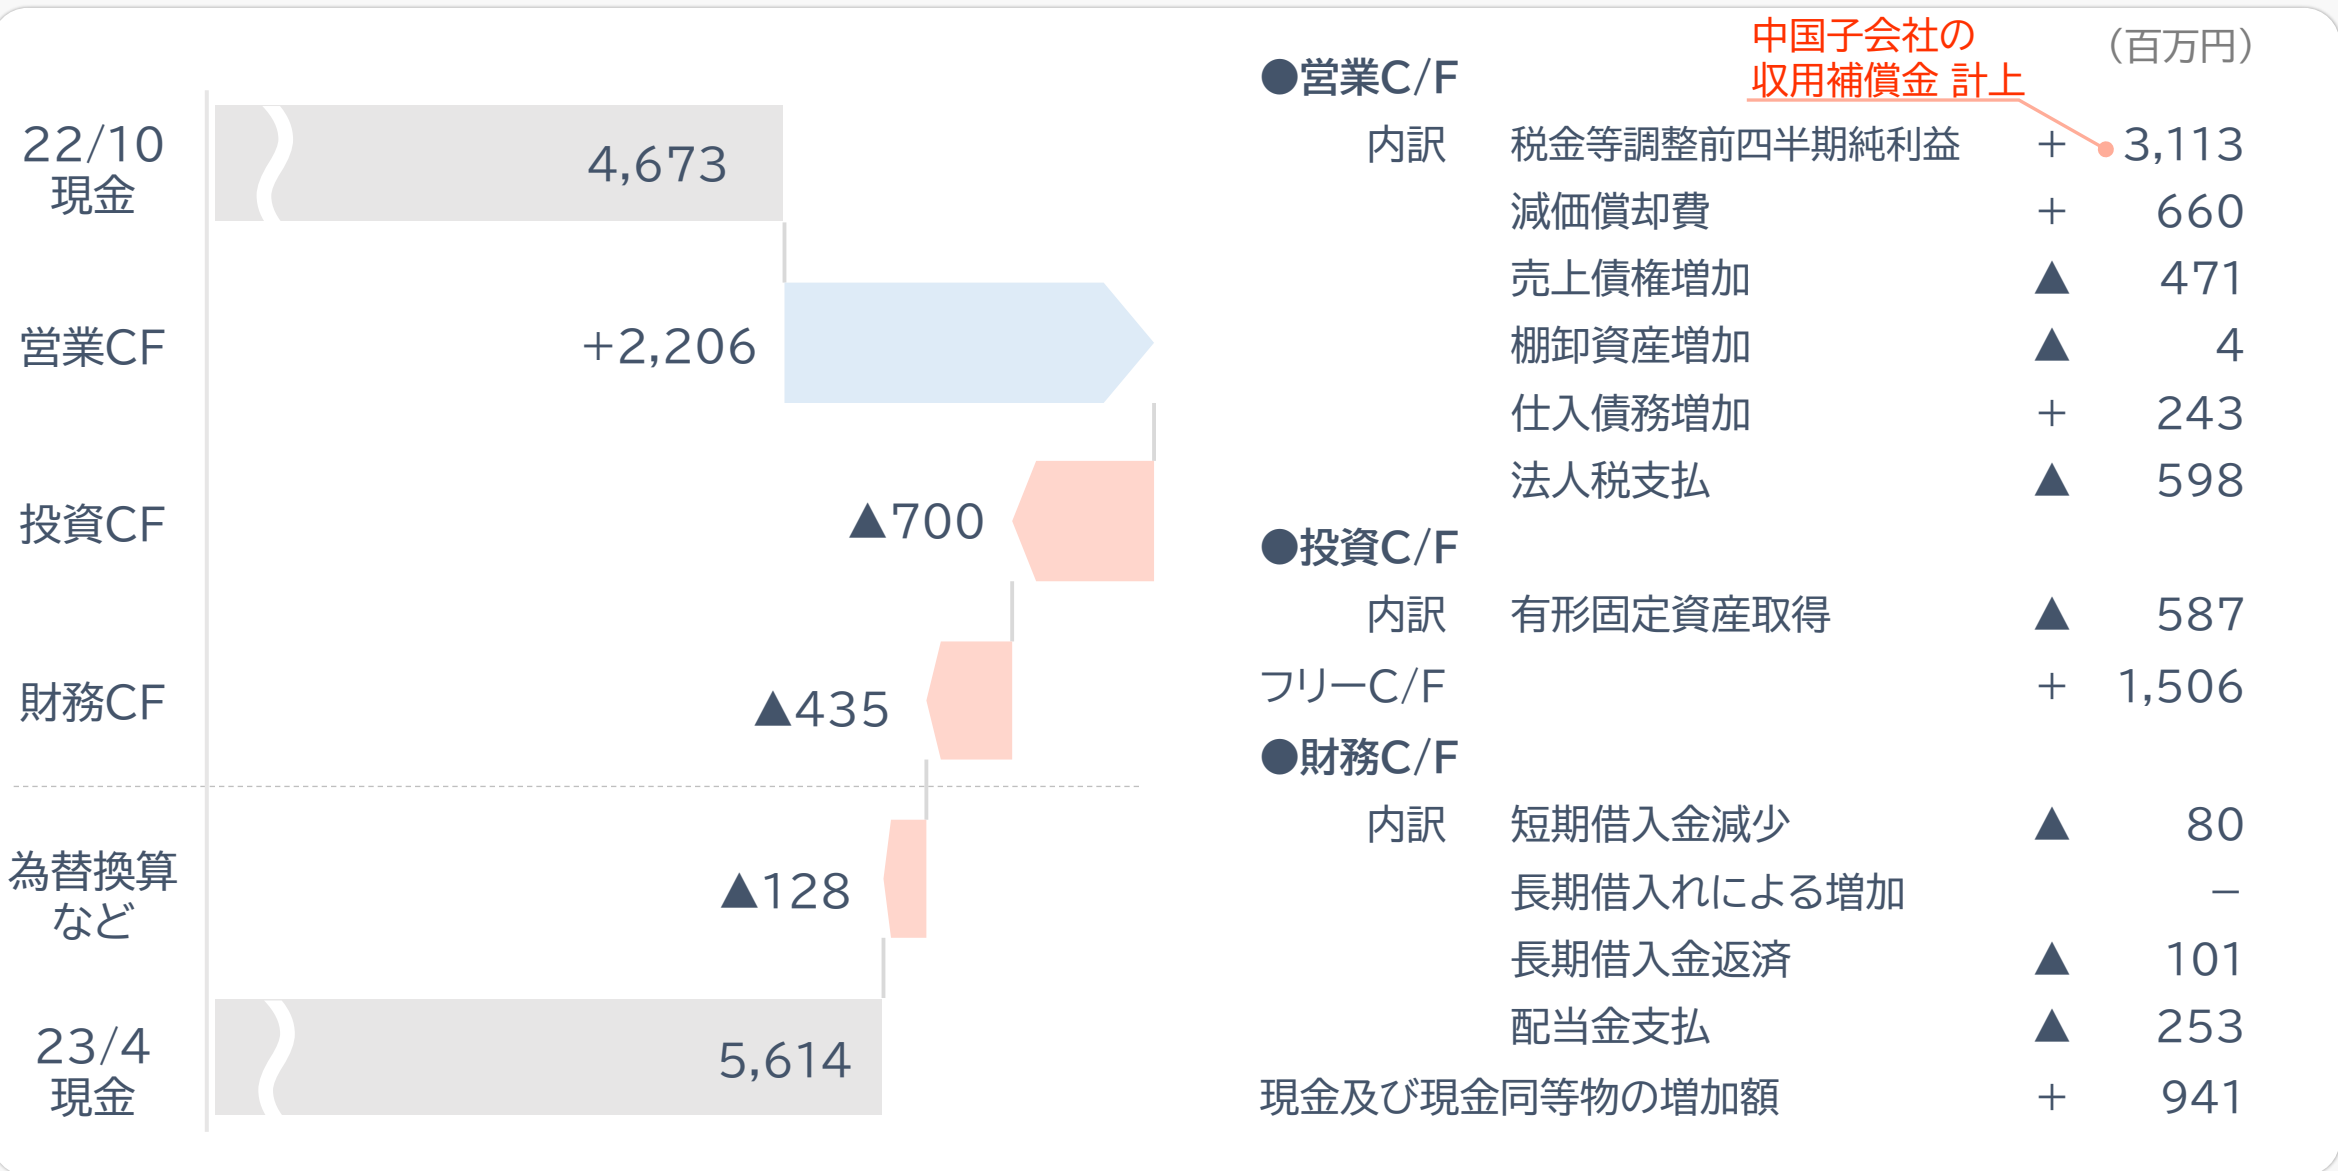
22/10
現金

4,673

営業CF

+2,206

投資CF

▲700

財務CF

▲435

為替換算
など

▲128

23/4
現金

5,614

中国子会社の
収用補償金 計上

(百万円)

●営業C/F

| | | | |
|---|---|---|---|
| 内訳 | 税金等調整前四半期純利益 | + | 3,113 |
| | 減価償却費 | + | 660 |
| | 売上債権増加 | ▲ | 471 |
| | 棚卸資産増加 | ▲ | 4 |
| | 仕入債務増加 | + | 243 |
| | 法人税支払 | ▲ | 598 |

●投資C/F

| | | | |
|---|---|---|---|
| 内訳 | 有形固定資産取得 | ▲ | 587 |
| フリーC/F | | + | 1,506 |

●財務C/F

| | | | |
|---|---|---|---|
| 内訳 | 短期借入金減少 | ▲ | 80 |
| | 長期借入れによる増加 | | – |
| | 長期借入金返済 | ▲ | 101 |
| | 配当金支払 | ▲ | 253 |
| 現金及び現金同等物の増加額 | | + | 941 |